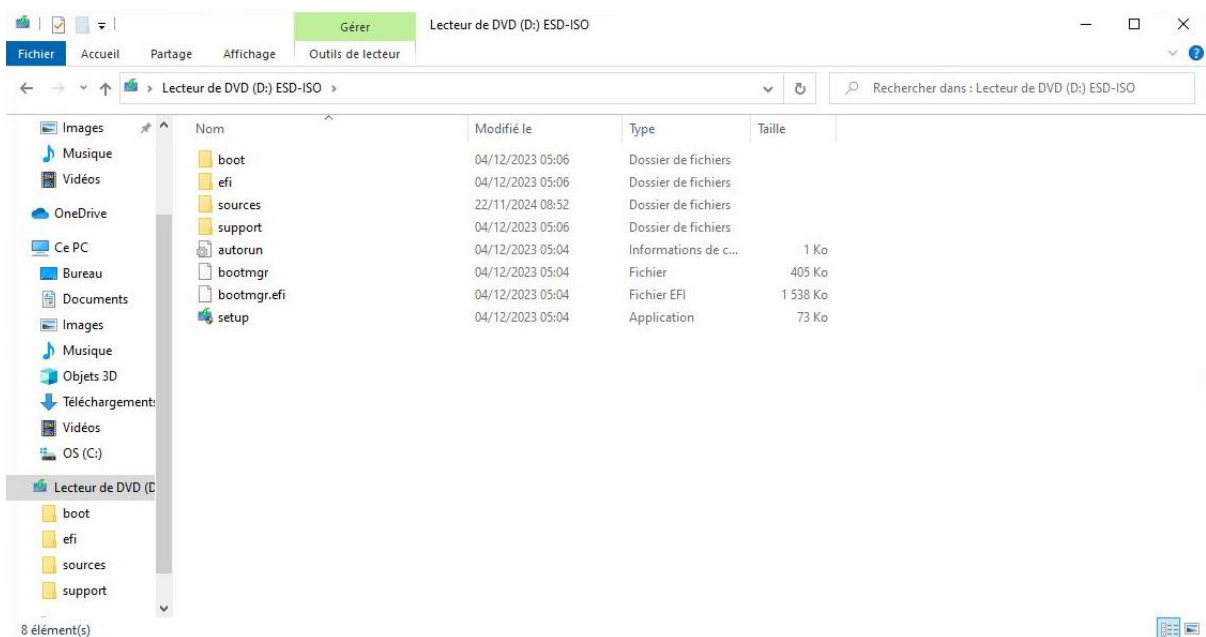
Gérer Lecteur de DVD (D:) ESD-ISO

Fichier Accueil Partage Affichage Outils de lecteur

Lecteur de DVD (D:) ESD-ISO >

Rechercher dans : Lecteur de DVD (D:) ESD-ISO

Images
Musique
Vidéos
OneDrive
Ce PC
Bureau
Documents
Images
Musique
Objets 3D
Téléchargements
Vidéos
OS (C:)
Lecteur de DVD (D
boot
efi
sources
support

| Nom | Modifié le | Type | Taille |
|---|---|---|---|
| boot | 04/12/2023 05:06 | Dossier de fichiers | |
| efi | 04/12/2023 05:06 | Dossier de fichiers | |
| sources | 22/11/2024 08:52 | Dossier de fichiers | |
| support | 04/12/2023 05:06 | Dossier de fichiers | |
| autorun | 04/12/2023 05:04 | Informations de c... | 1 Ko |
| bootmgr | 04/12/2023 05:04 | Fichier | 405 Ko |
| bootmgr.efi | 04/12/2023 05:04 | Fichier EFI | 1 538 Ko |
| setup | 04/12/2023 05:04 | Application | 73 Ko |

8 élément(s)